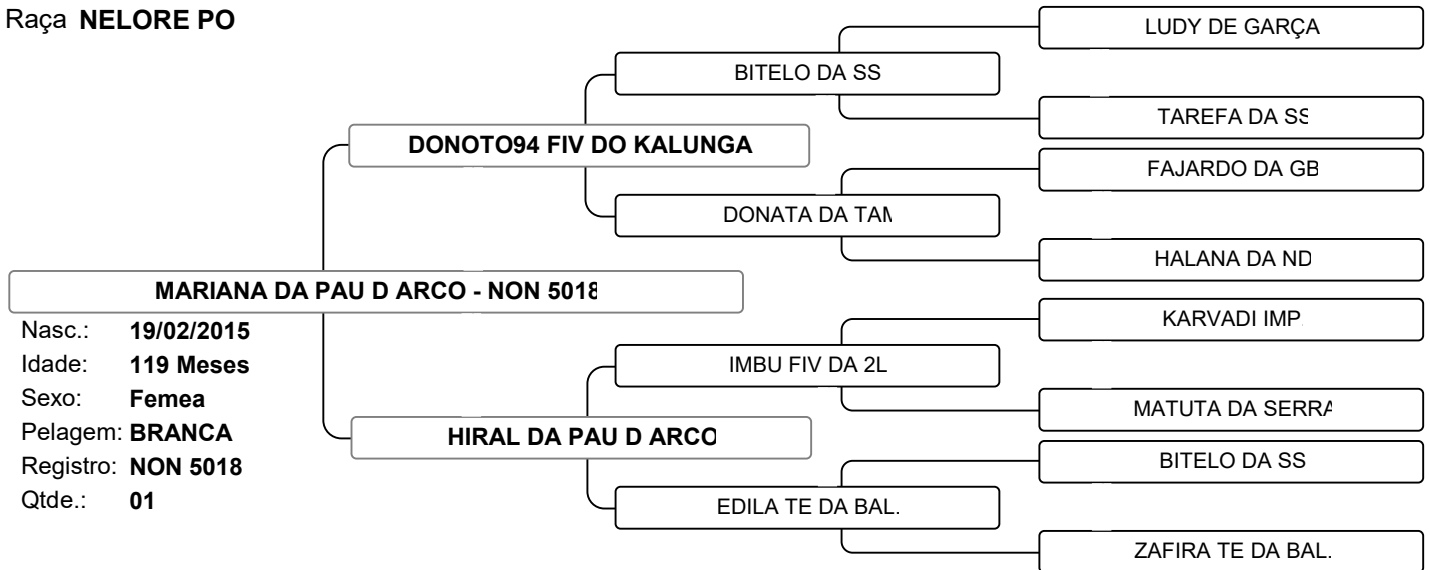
Raça **NELORE PO**

MARIANA DA PAU D ARCO - NON 5018

Nasc.: 19/02/2015
Idade: 119 Meses
Sexo: Femea
Pelagem: BRANCA
Registro: NON 5018
Qtde.: 01

DONOTO94 FIV DO KALUNGA

BITELO DA SS

LUDY DE GARÇA

TAREFA DA SS

DONATA DA TAM

FAJARDO DA GB

HALANA DA ND

HIRAL DA PAU D ARCO

IMBU FIV DA 2L

KARVADI IMP.

MATUTA DA SERRA

EDILA TE DA BAL.

BITELO DA SS

ZAFIRA TE DA BAL.